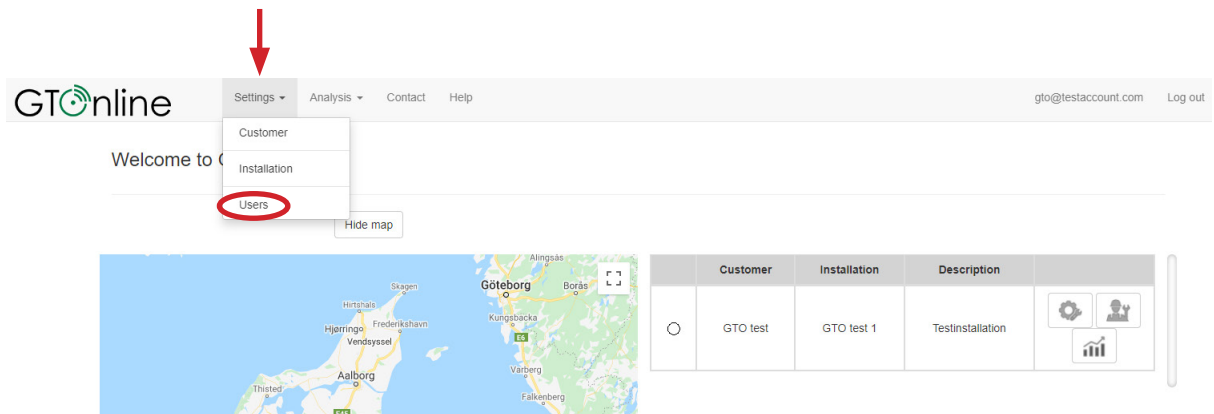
GTOnline

Settings ▾ Analysis ▾ Contact Help gto@testaccount.com Log out

Customer
Installation
Users

Welcome to G

Hide map

Alingsås
Skagen
Göteborg
Borås
Hirtshals
Hjørring
Frederikshavn
Kungsbacka
Vendsyssel
E6
Aalborg
Varberg
Thisted
Falkenberg
E6

| | Customer | Installation | Description | |
|---|---|---|---|---|
| ○ | GTO test | GTO test 1 | Testinstallation | |